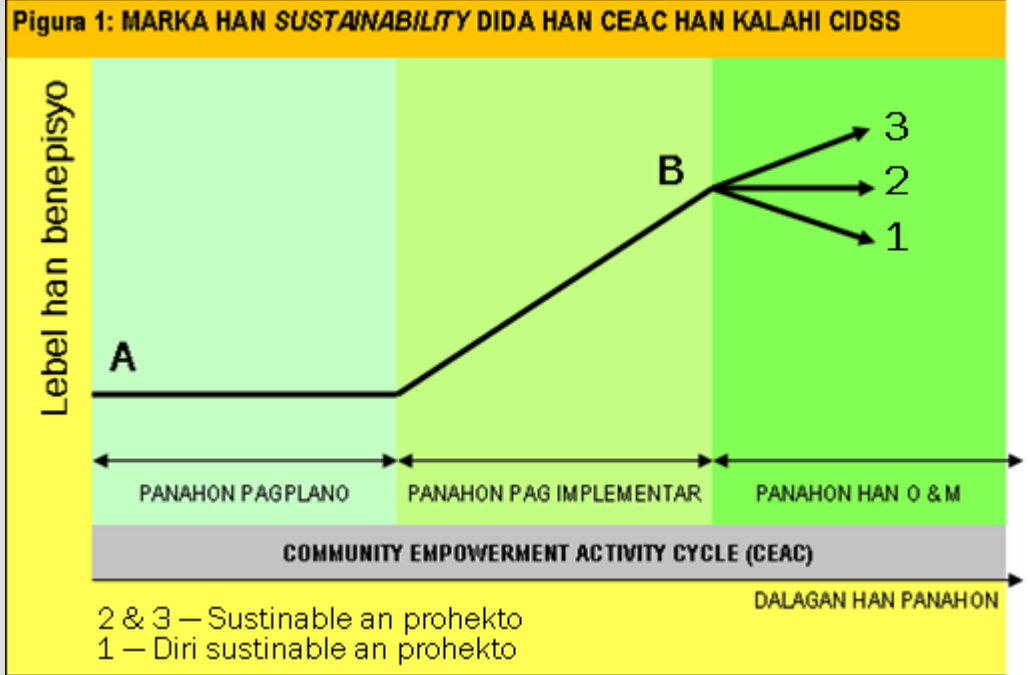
Pigura 1: MARKA HAN *SUSTAINABILITY* DIDA HAN CEAC HAN KALAHI CIDSS

Lebel han benepisyo

A

B

3

2

1

PANAHON PAGPLANO

PANAHON PAG IMPLEMENTAR

PANAHON HAN O &M

COMMUNITY EMPOWERMENT ACTIVITY CYCLE (CEAC)

DALAGAN HAN PANAHON

2 & 3 — Sustinable an prohekto
1 — Diri sustinable an prohekto